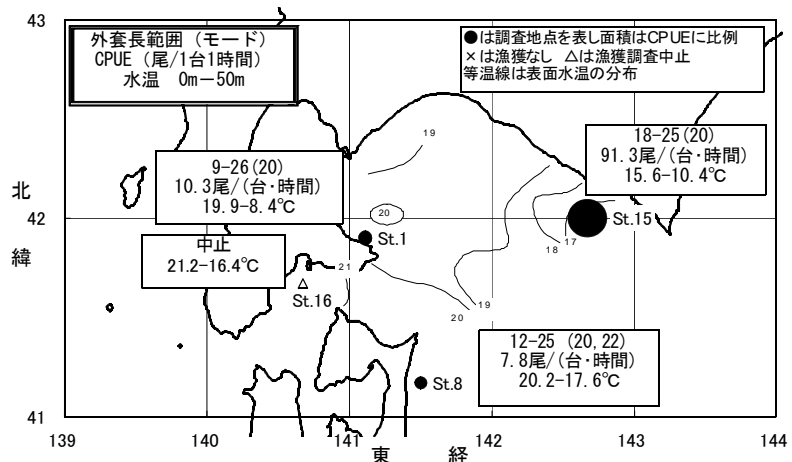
外套長範囲（モード）
CPUE（尾/1台1時間）
水温 0m－50m

●は調査地点を表し面積はCPUEに比例
×は漁獲なし △は漁獲調査中止
等温線は表面水温の分布

43

9-26(20)
10.3尾/(台・時間)
19.9-8.4℃

18-25(20)
91.3尾/(台・時間)
15.6-10.4℃

北
緯

42

19

20

St.1

St.15

17

18

中止
21.2-16.4℃

21

St.16

19

20

12-25 (20,22)
7.8尾/(台・時間)
20.2-17.6℃

St.8

41

139

140

141

142

143

144

東 経